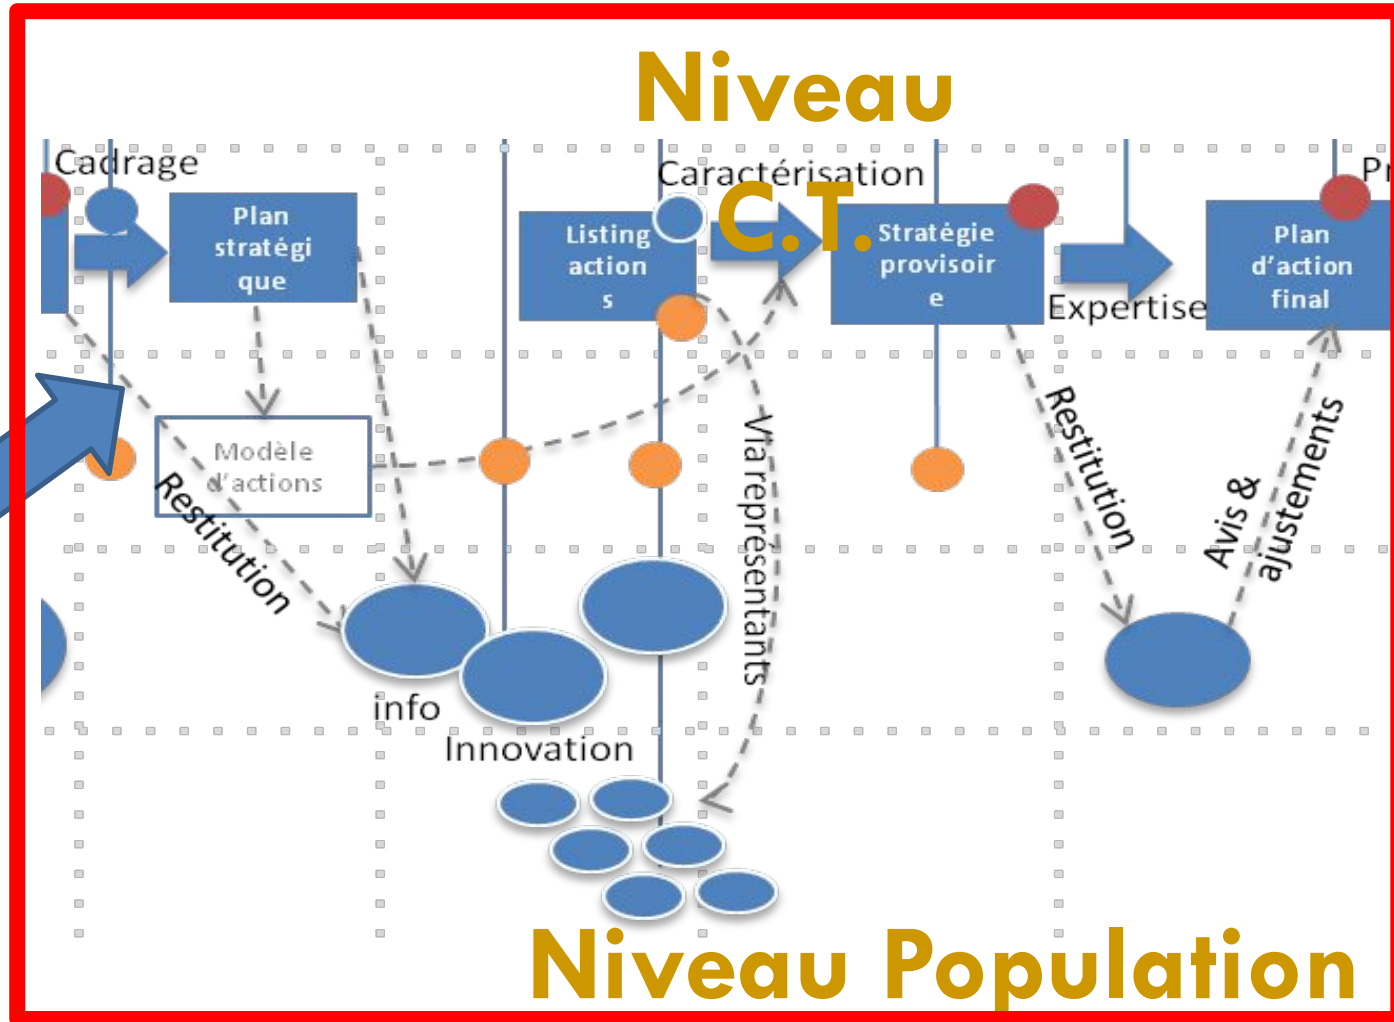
Niveau
C.T.

Cadrage
Plan stratégique
Caractérisation
Listing actions
Stratégie provisoire
Expertise
Plan d'action final
Pr
Modèle d'actions
Restitution
Via représentants
Restitution
Avis & ajustements
info
Innovation

Niveau Population